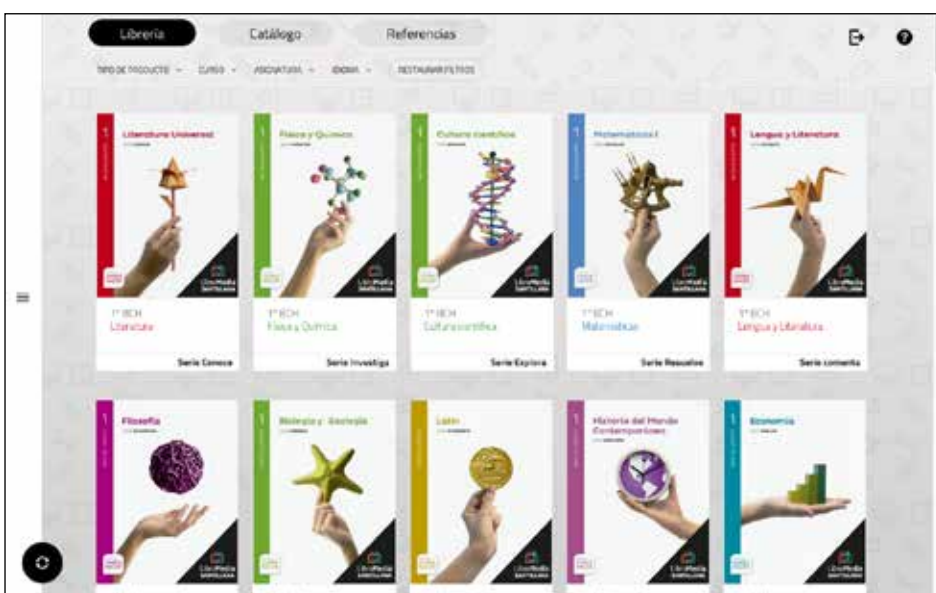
Librería
Catálogo
Referencias

TIPO DE PRODUCTO
CURSO
ASIGNATURA
IDIOMA
RESTAURAR FILTROS

1
Literatura Universal
LibroMedia SANTILLANA
1.º BCH
Literatura
Serie Conoce

1
Física y Química
LibroMedia SANTILLANA
1.º BCH
Física y Química
Serie Investiga

1
Cultura científica
LibroMedia SANTILLANA
1.º BCH
Cultura científica
Serie Explora

1
Matemáticas I
LibroMedia SANTILLANA
1.º BCH
Matemáticas
Serie Resuelve

1
Lengua y Literatura
LibroMedia SANTILLANA
1.º BCH
Lengua y Literatura
Serie comenta

1
Filosofía

1
Biología y Geología

1
Latín
LibroMedia SANTILLANA

1
Historia del Mundo Contemporáneo
LibroMedia SANTILLANA

1
Economía
LibroMedia SANTILLANA